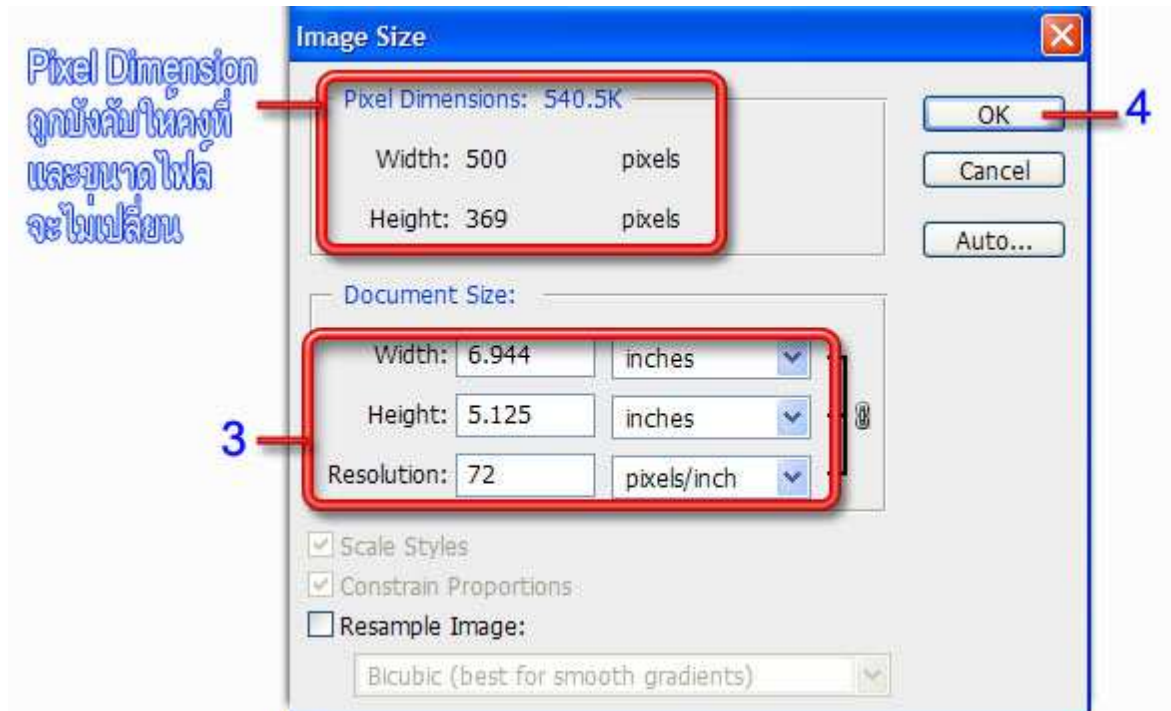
Pixel Dimension ถูกบังคับให้คงที่ และขนาดไฟล์จะไม่เปลี่ยน

Image Size

Pixel Dimensions: 540.5K

Width: 500 pixels

Height: 369 pixels

OK

Cancel

Auto...

4

Document Size:

Width: 6.944 inches

Height: 5.125 inches

Resolution: 72 pixels/inch

3

Scale Styles

Constrain Proportions

Resample Image:

Bicubic (best for smooth gradients)